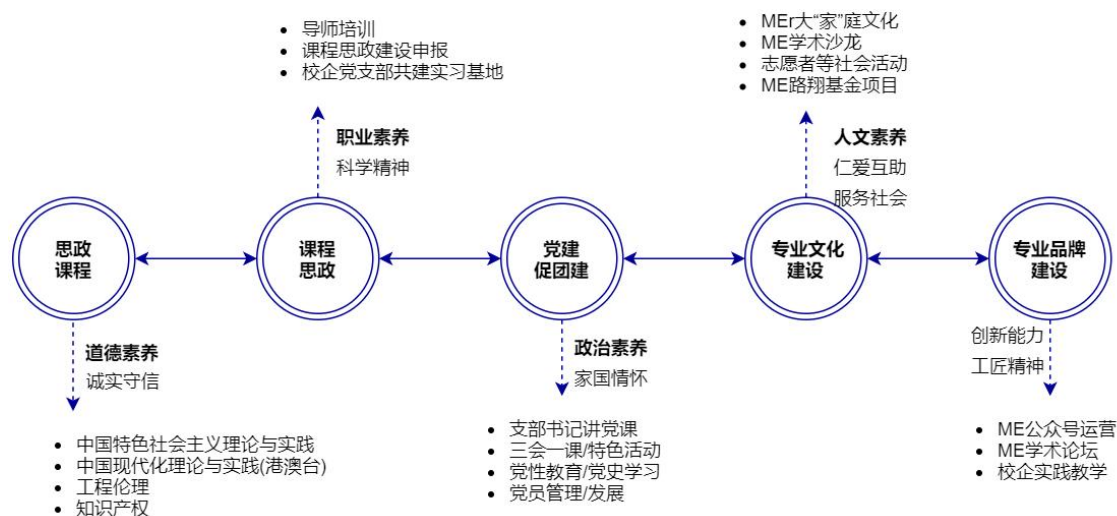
- 导师培训
- 课程思政建设申报
- 校企党支部共建实习基地

职业素养
科学精神

- MEr大“家”庭文化
- ME学术沙龙
- 志愿者等社会活动
- ME路翔基金项目

人文素养
仁爱互助
服务社会

思政课程

课程思政

党建促团建

专业文化建设

专业品牌建设

道德素养
诚实守信

- 中国特色社会主义理论与实践
- 中国现代化理论与实践(港澳台)
- 工程伦理
- 知识产权

政治素养
家国情怀

- 支部书记讲党课
- 三会一课/特色活动
- 党性教育/党史学习
- 党员管理/发展

创新能力
工匠精神

- ME公众号运营
- ME学术论坛
- 校企实践教学